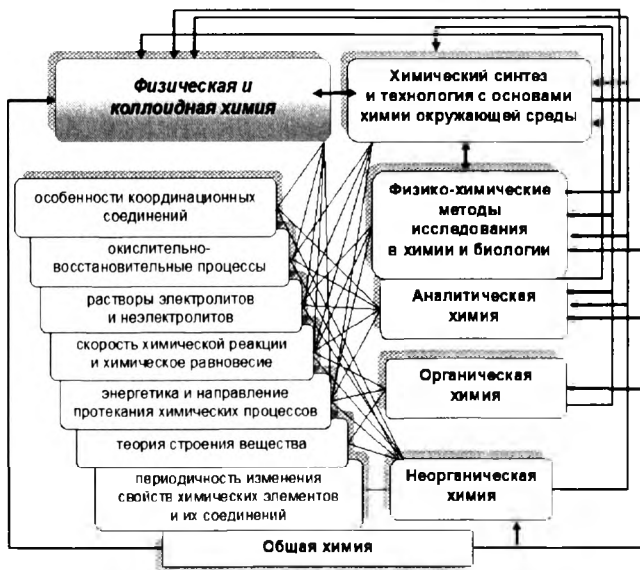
Физическая и коллоидная химия

Химический синтез и технология с основами химии окружающей среды

особенности координационных соединений

окислительно-восстановительные процессы

растворы электролитов и неэлектролитов

скорость химической реакции и химическое равновесие

энергетика и направление протекания химических процессов

теория строения вещества

периодичность изменения свойств химических элементов и их соединений

Физико-химические методы исследования в химии и биологии

Аналитическая химия

Органическая химия

Неорганическая химия

Общая химия